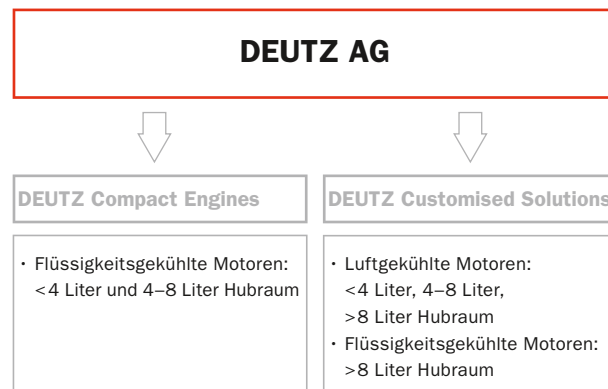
DEUTZ AG

DEUTZ Compact Engines

DEUTZ Customised Solutions

· Flüssigkeitsgekühlte Motoren: <4 Liter und 4–8 Liter Hubraum

· Luftgekühlte Motoren: <4 Liter, 4–8 Liter, >8 Liter Hubraum
· Flüssigkeitsgekühlte Motoren: >8 Liter Hubraum